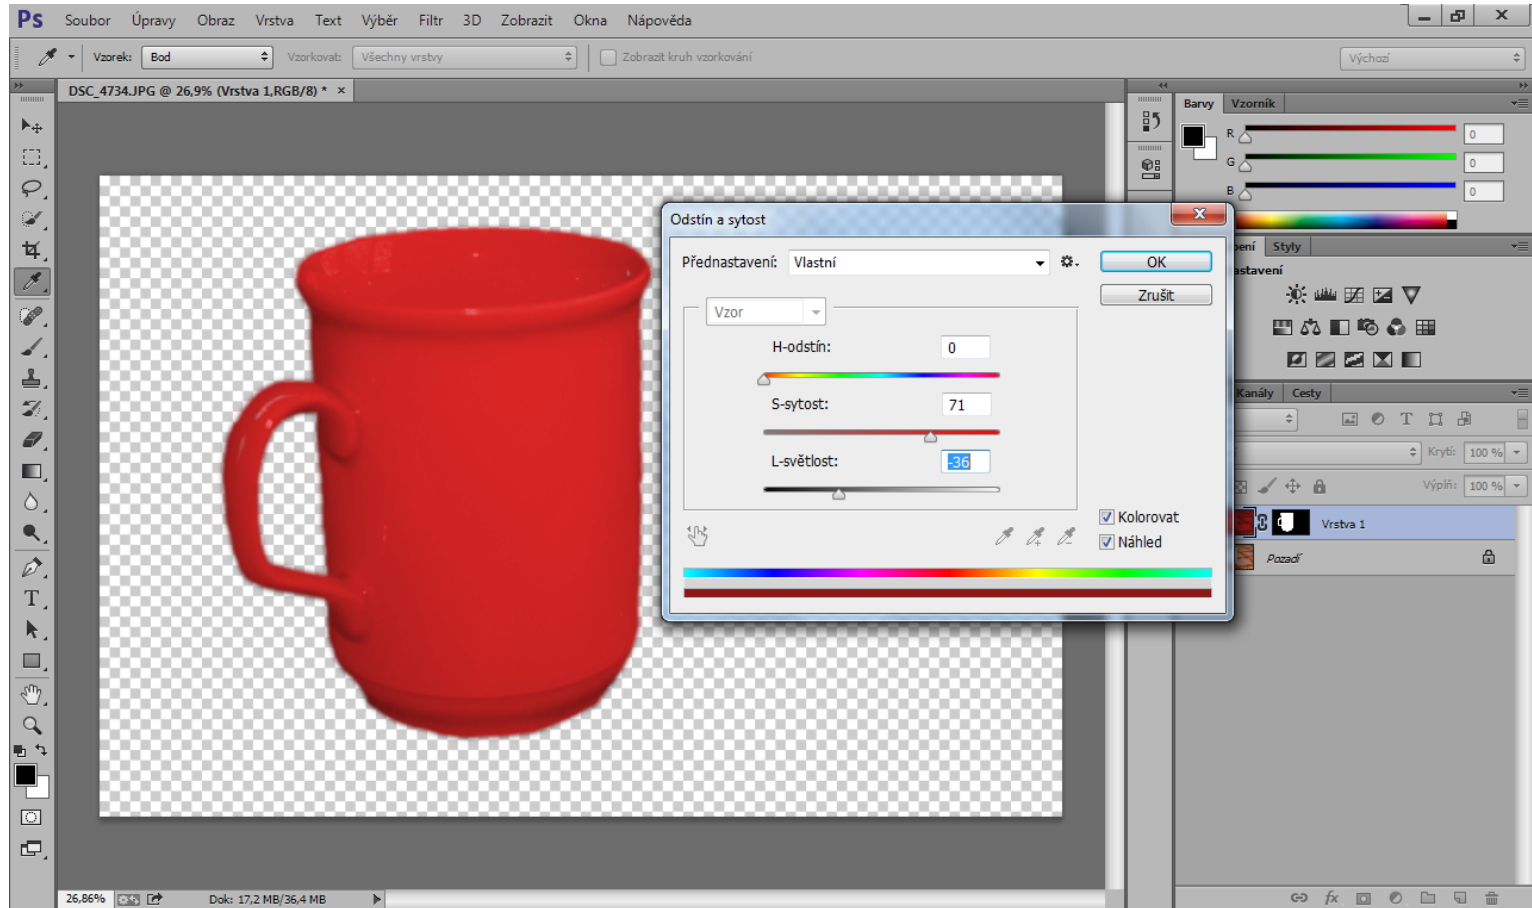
Ps Soubor Úpravy Obraz Vrstva Text Výběr Filtr 3D Zobrazit Okna Nápověda

Vzorek: Bod Vzorkovat: Všechny vrstvy Zobrazit kruh vzorkování Výchozí

DSC_4734.JPG @ 26,9% (Vrstva 1,RGB/8) * ×

Barvy Vzorník
R 0
G 0
B 0

ení Styly
astavení

Kanály Cesty
Krytí: 100 %
Výplň: 100 %
Vrstva 1
Pozadí

Odstín a sytost
Přednastavení: Vlastní
OK
Zrušit
Vzor
H-odstín: 0
S-sytost: 71
L-světlost: -36
Kolorovat
Náhled

26,86% Dok: 17,2 MB/36,4 MB